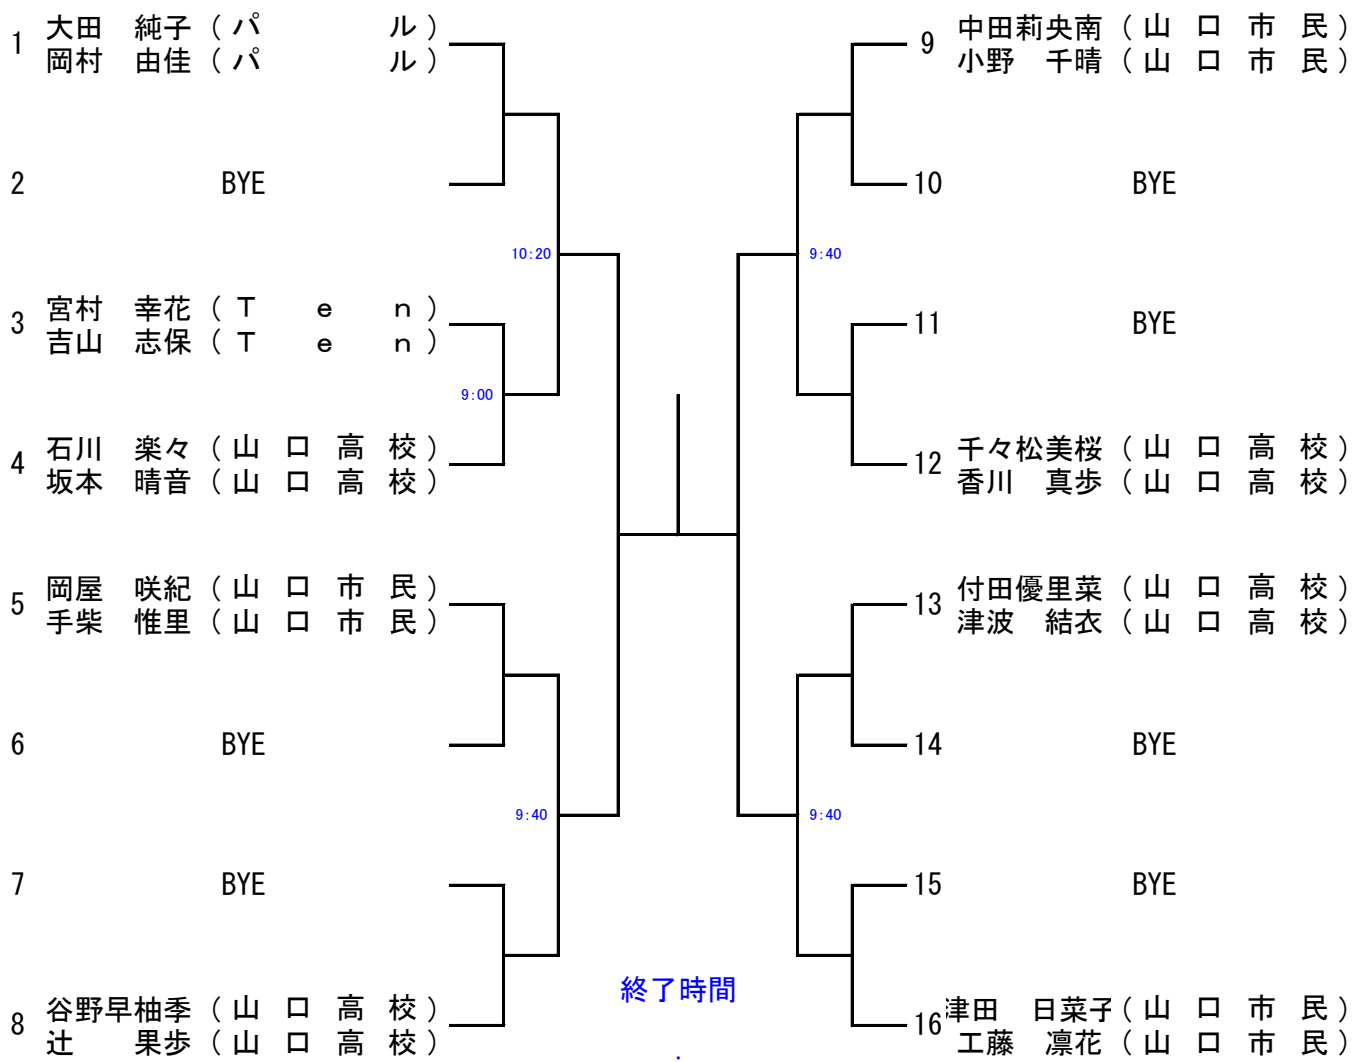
1 大田 純子（パ ル）
岡村 由佳（パ ル）

2 BYE

3 宮村 幸花（T e n）
吉山 志保（T e n）

4 石川 楽々（山 口 高 校）
坂本 晴音（山 口 高 校）

5 岡屋 咲紀（山 口 市 民）
手柴 惟里（山 口 市 民）

6 BYE

7 BYE

8 谷野早柚季（山 口 高 校）
辻 果歩（山 口 高 校）

10:20
9:00
9:40

9 中田莉央南（山 口 市 民）
小野 千晴（山 口 市 民）

10 BYE

11 BYE

12 千々松美桜（山 口 高 校）
香川 真歩（山 口 高 校）

13 付田優里菜（山 口 高 校）
津波 結衣（山 口 高 校）

14 BYE

15 BYE

16 津田 日菜子（山 口 市 民）
工藤 凛花（山 口 市 民）

9:40
9:40

終了時間